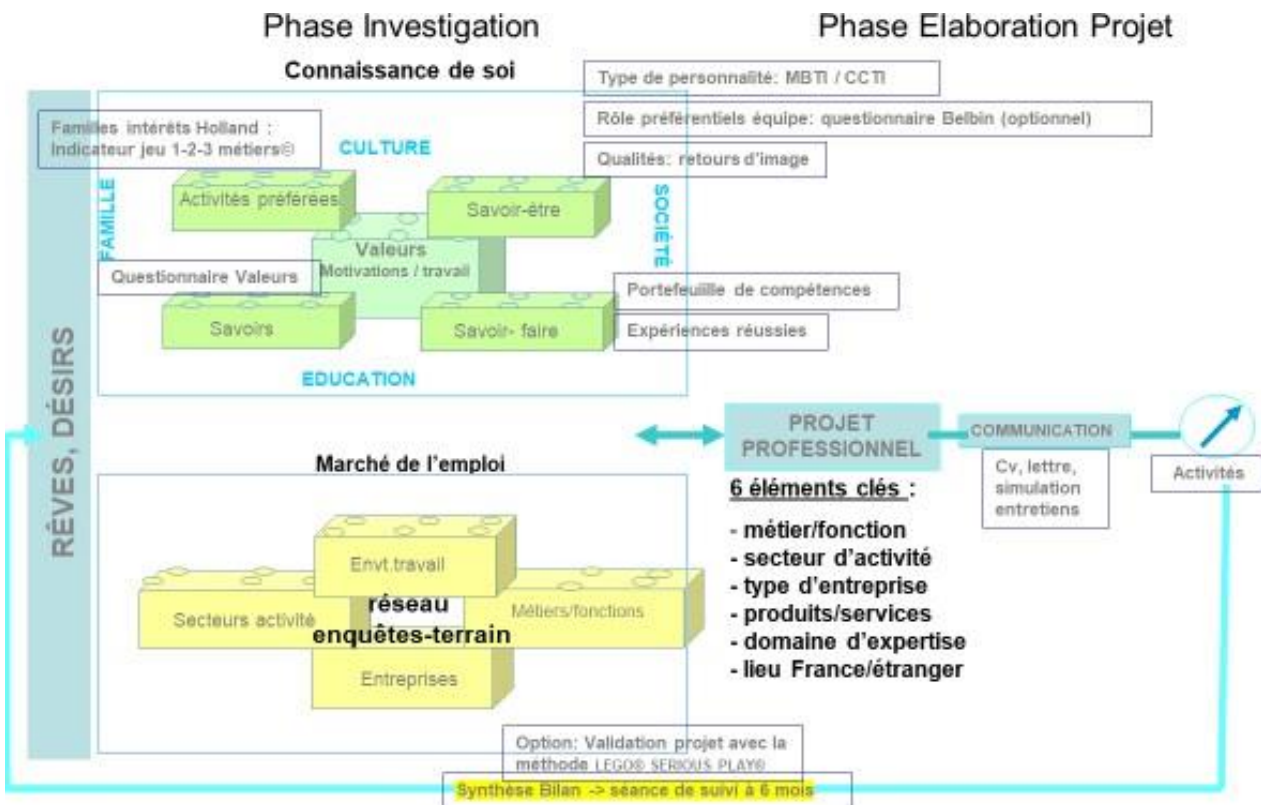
Phase Investigation

Phase Elaboration Projet

Connaissance de soi

Type de personnalité: MBTI / CCTI

Rôle préférentiels équipe: questionnaire Belbin (optionnel)

Qualités: retours d'image

Familles intérêts Holland : Indicateur jeu 1-2-3 métiers©

CULTURE

FAMILLE

SOCIÉTÉ

Activités préférées

Savoir-être

Valeurs Motivations / travail

Questionnaire Valeurs

Portefeuille de compétences

Savoirs

Savoir- faire

Expériences réussies

EDUCATION

RÊVES, DÉSIRS

PROJET PROFESSIONNEL

COMMUNICATION

Activités

Marché de l'emploi

Cv, lettre, simulation entretiens

6 éléments clés :

- métier/fonction
- secteur d'activité
- type d'entreprise
- produits/services
- domaine d'expertise
- lieu France/étranger

Envt.travail

Secteurs activité

réseau enquêtes-terrain

Métiers/fonctions

Entreprises

Option: Validation projet avec la méthode LEGO® SERIOUS PLAY®

Synthèse Bilan -> séance de suivi à 6 mois